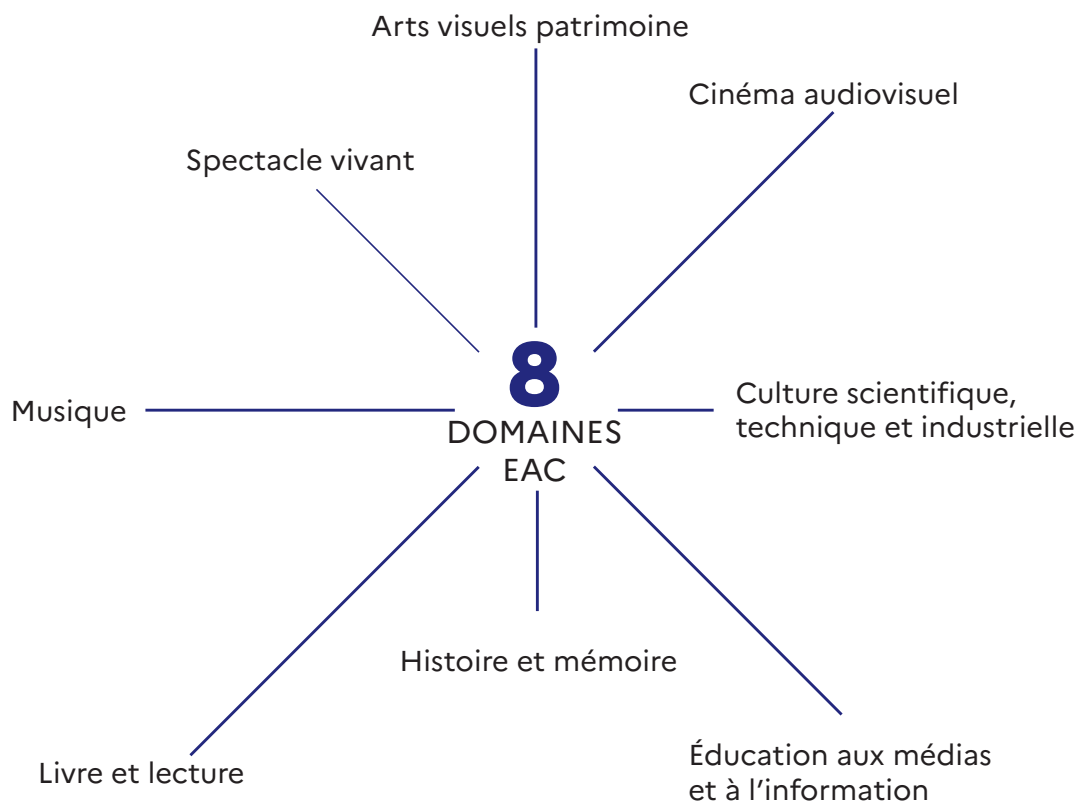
Arts visuels patrimoine

Cinéma audiovisuel

Spectacle vivant

8
DOMAINES
EAC

Musique

Culture scientifique, technique et industrielle

Histoire et mémoire

Livre et lecture

Éducation aux médias et à l'information